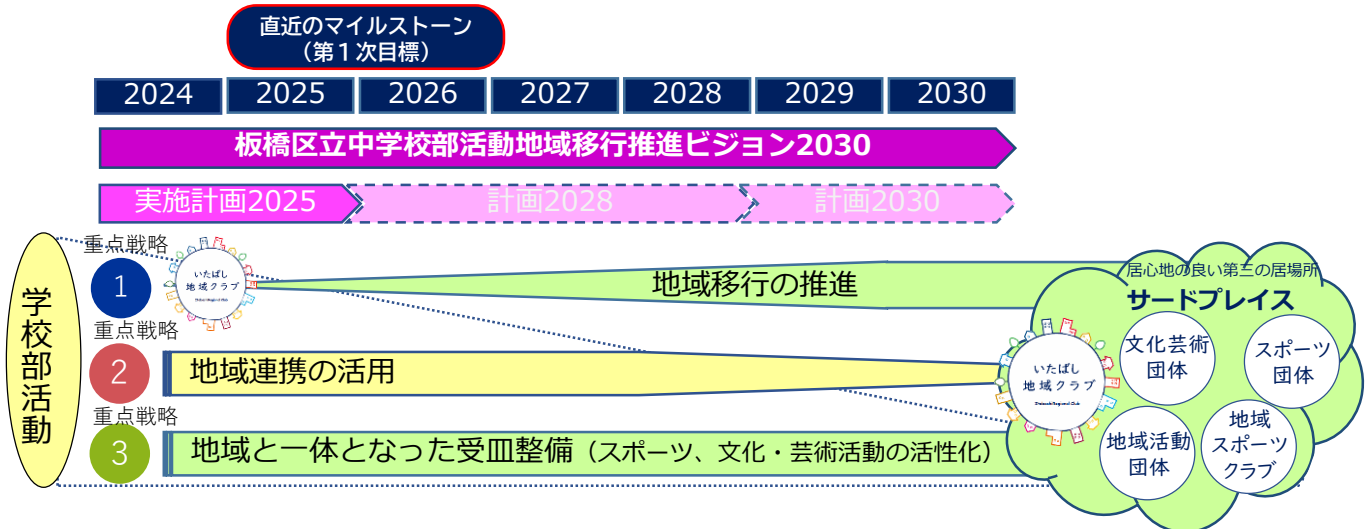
直近のマイルストーン
（第１次目標）

| 2024 | 2025 | 2026 | 2027 | 2028 | 2029 | 2030 |
|---|---|---|---|---|---|---|

板橋区立中学校部活動地域移行推進ビジョン2030

実施計画2025
計画2028
計画2030

学校部活動

重点戦略
1
いたばし地域クラブ
地域移行の推進

重点戦略
2
地域連携の活用

重点戦略
3
地域と一体となった受皿整備（スポーツ、文化・芸術活動の活性化）

居心地の良い第三の居場所
サードプレイス
いたばし地域クラブ
文化芸術団体
スポーツ団体
地域活動団体
地域スポーツクラブ